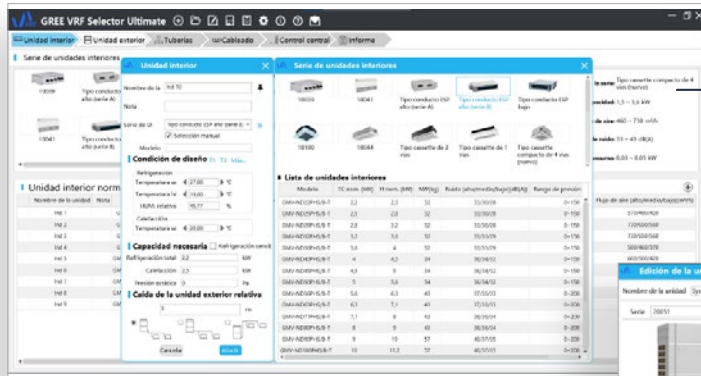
GREE VRF Selector Ultimate

Unidad interior | Unidad exterior | Tuberías | Cableado | Control central | Informe

Serie de unidades interiores

10009
Tipo conducto ESP alto (serie A)
10041
Tipo conducto ESP alto (serie B)

Unidad interior normal
Nombre de la unidad | Nota
Ind 1
Ind 2
Ind 3
Ind 4
Ind 5
Ind 6
Ind 7
Ind 8
Ind 9

Unidad interior
Nombre de la | Ind 10
Nota
Serie de UI | Tipo conducto ESP alto (serie A)
Selección manual
Modelo
Condición de diseño °C °F Más...
Refrigeración
Temperatura se | 27.00 | °C
Temperatura se | 19.00 | °C
HUM. relativa | 56.77 | %
Calefacción
Temperatura se | 20.00 | °C
Capacidad necesaria | Refrigeración sensit
Refrigeración total | 2.2 | kW
Calefacción | 2.5 | kW
Presión estática | 0 | Pa
Caída de la unidad exterior relativa
Cancelar | Añadir

Serie de unidades interiores
10033
10041
Tipo conducto ESP alto (serie A)
Tipo conducto ESP alto (serie B)
Tipo conducto ESP bajo
10100
10044
Tipo cassette de 2 vías
Tipo cassette de 1 vía
Tipo cassette compacto de 4 vías (nuevo)

Lista de unidades interiores
| Modelo | TC nom. (kW) | H nom. (kW) | NW(kg) | Ruido (alto/medio/bajo)(dB(A)) | Rango de presión |
|---|---|---|---|---|---|
| GMV-ND22PHS/B-T | 2,2 | 2,5 | 32 | 33/30/28 | 0~150 |
| GMV-ND28PHS/B-T | 2,8 | 3,2 | 32 | 33/30/28 | 0~150 |
| GMV-ND32PHS/B-T | 3,2 | 3,6 | 32 | 33/30/28 | 0~150 |
| GMV-ND36PHS/B-T | 3,6 | 4 | 32 | 33/30/28 | 0~150 |
| GMV-ND40PHS/B-T | 4 | 4,5 | 34 | 36/34/32 | 0~150 |
| GMV-ND45PHS/B-T | 4,5 | 5 | 34 | 36/34/32 | 0~150 |
| GMV-ND50PHS/B-T | 5 | 5,6 | 34 | 36/34/32 | 0~150 |
| GMV-ND56PHS/B-T | 5,6 | 6,3 | 43 | 37/35/33 | 0~150 |
| GMV-ND63PHS/B-T | 6,3 | 7,1 | 43 | 37/35/33 | 0~150 |
| GMV-ND71PHS/B-T | 7,1 | 8 | 43 | 38/36/34 | 0~200 |
| GMV-ND80PHS/B-T | 8 | 9 | 43 | 38/36/34 | 0~200 |
| GMV-ND90PHS/B-T | 9 | 10 | 57 | 40/37/35 | 0~200 |
| GMV-ND100PHS/B-T | 10 | 11,2 | 57 | 40/37/35 | 0~200 |

Serie: Tipo cassette compacto de 4 vías (nuevo)
Capacidad: 1,5 ~ 5,6 kW
Flujo de aire: 460 ~ 710 m³/h
Nivel de ruido: 33 ~ 43 dB(A)
Consumo: 0,03 ~ 0,05 kW

Flujo de aire (alto/medio/bajo)(m³/h)
570/460/420
720/600/560
720/600/560
780/680/620
900/800/720

Edición de la u
Nombre de la unidad
Serie | 20051